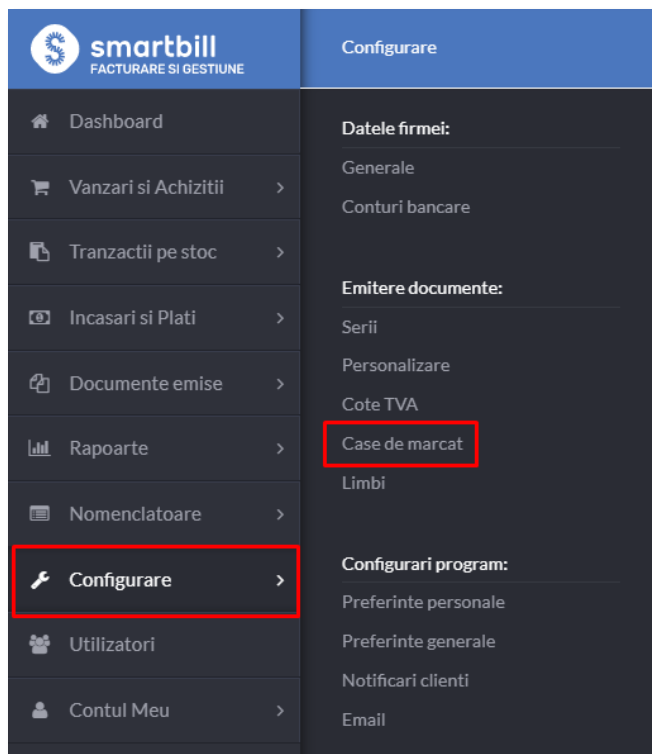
smartbill
FACTURARE SI GESTIUNE

Dashboard
Vanzari si Achizitii
Tranzactii pe stoc
Incasari si Plati
Documente emise
Rapoarte
Nomenclatoare
Configurare
Utilizatori
Contul Meu

Configurare

Datele firmei:
Generale
Conturi bancare

Emitere documente:
Serii
Personalizare
Cote TVA
Case de marcat
Limbi

Configurari program:
Preferinte personale
Preferinte generale
Notificari clienti
Email